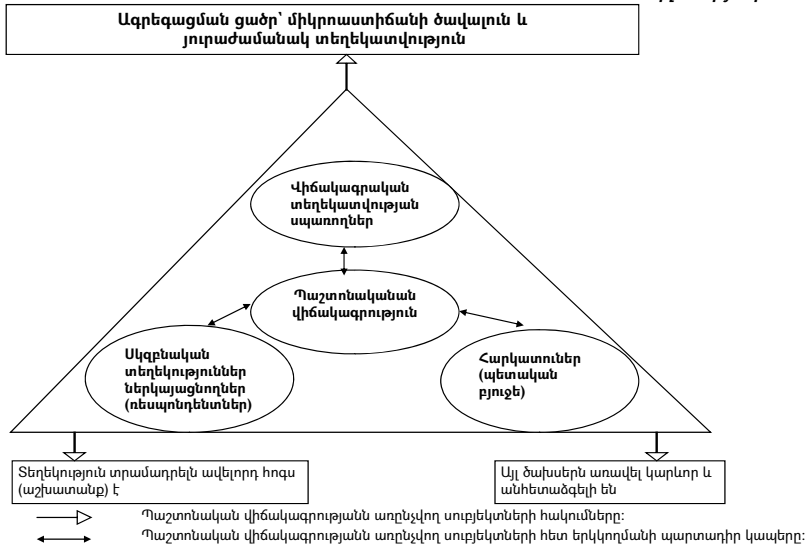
Ագրեգացման ցածր՝ միկրոաստիճանի ծավալուն և յուրաժամանակ տեղեկատվություն

Վիճակագրական տեղեկատվության սպառողներ

Պաշտոնականան վիճակագրություն

Սկզբնական տեղեկություններ ներկայացնողներ (ռեսպոնդենտներ)

Հարկատուներ (պետական բյուջե)

Տեղեկություն տրամադրելն ավելորդ հոգս (աշխատանք) է

Այլ ծախսերն առավել կարևոր և անհետաձգելի են

Պաշտոնական վիճակագրությանն առընչվող սուբյեկտների հակումները:

Պաշտոնական վիճակագրությանն առընչվող սուբյեկտների հետ երկկողմանի պարտադիր կապերը: